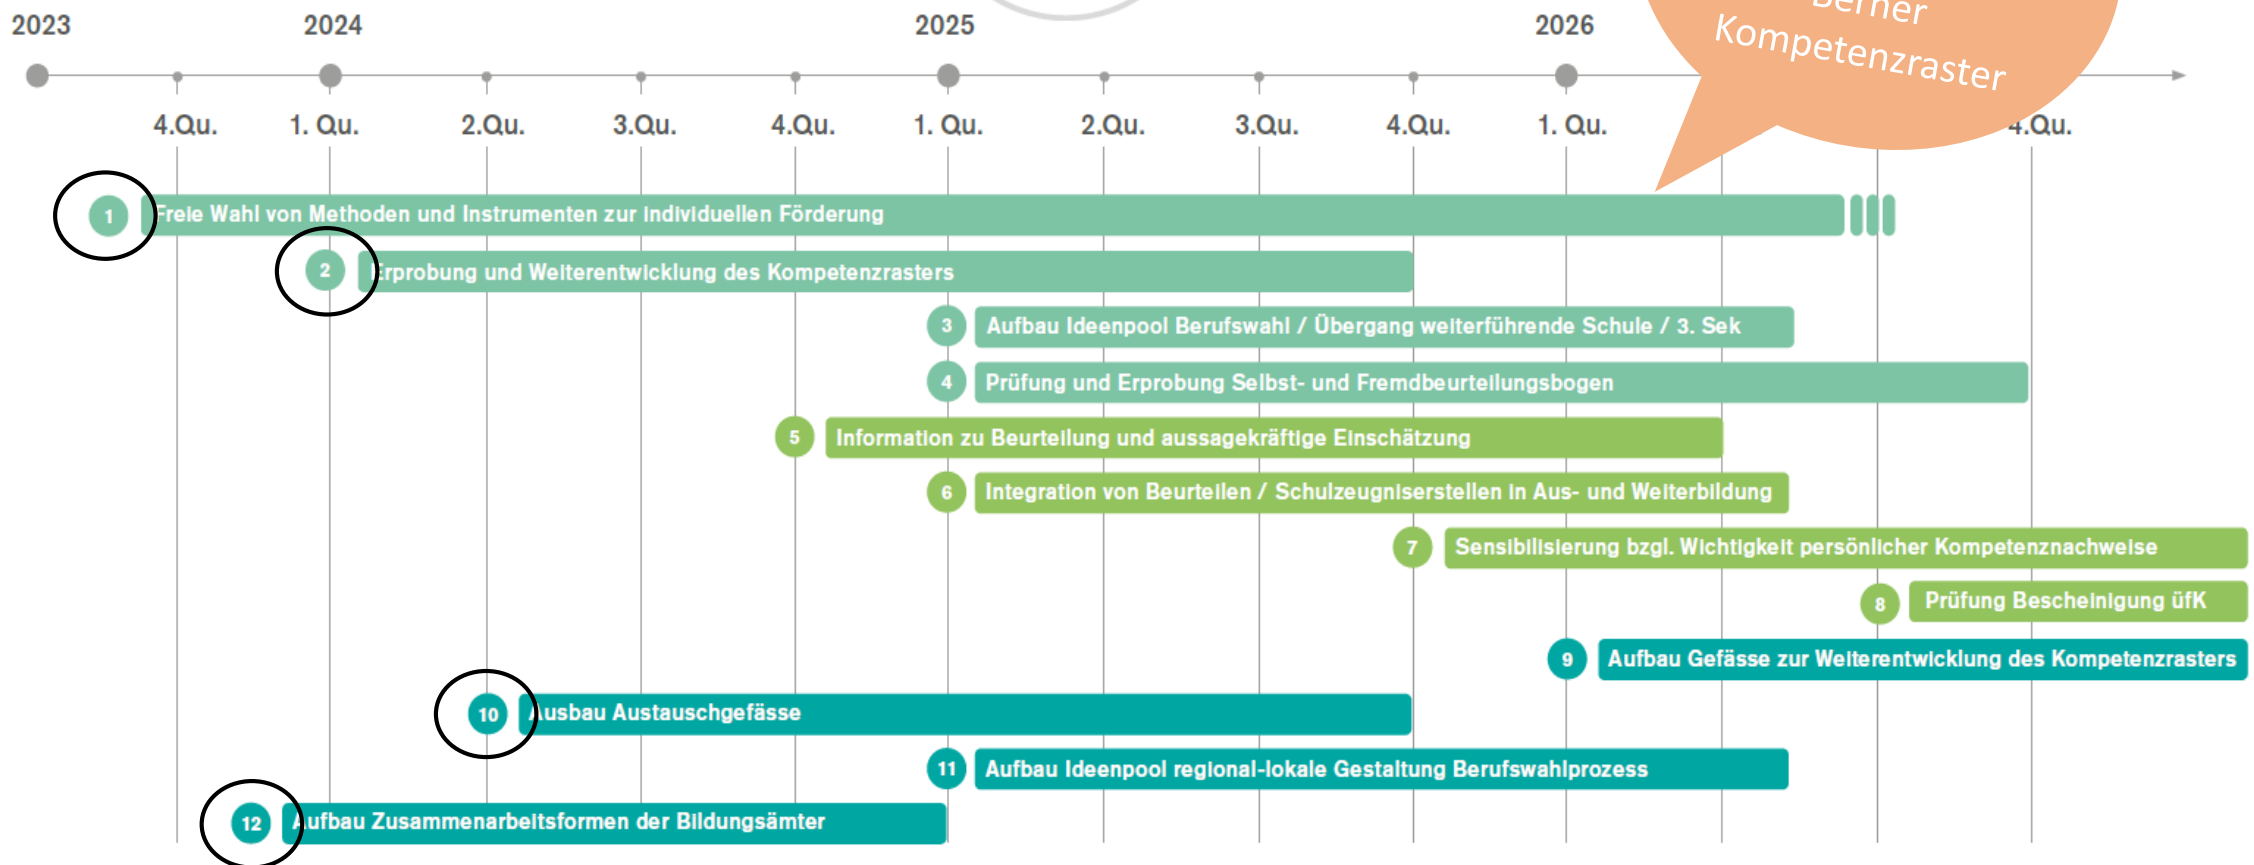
2023 2024 2025 2026

Berner Kompetenzraster

4.Qu. 1. Qu. 2.Qu. 3.Qu. 4.Qu. 1. Qu. 2.Qu. 3.Qu. 4.Qu. 1. Qu. 4.Qu.

1 Freie Wahl von Methoden und Instrumenten zur individuellen Förderung

2 Erprobung und Weiterentwicklung des Kompetenzrasters

3 Aufbau Ideenpool Berufswahl / Übergang weiterführende Schule / 3. Sek

4 Prüfung und Erprobung Selbst- und Fremdbeurteilungsbogen

5 Information zu Beurteilung und aussagekräftige Einschätzung

6 Integration von Beurteilen / Schulzeugniserstellen in Aus- und Weiterbildung

7 Sensibilisierung bzgl. Wichtigkeit persönlicher Kompetenznachweise

8 Prüfung Bescheinigung üfK

9 Aufbau Gefässe zur Weiterentwicklung des Kompetenzrasters

10 Ausbau Austauschgefässe

11 Aufbau Ideenpool regional-lokale Gestaltung Berufswahlprozess

12 Aufbau Zusammenarbeitsformen der Bildungsämter